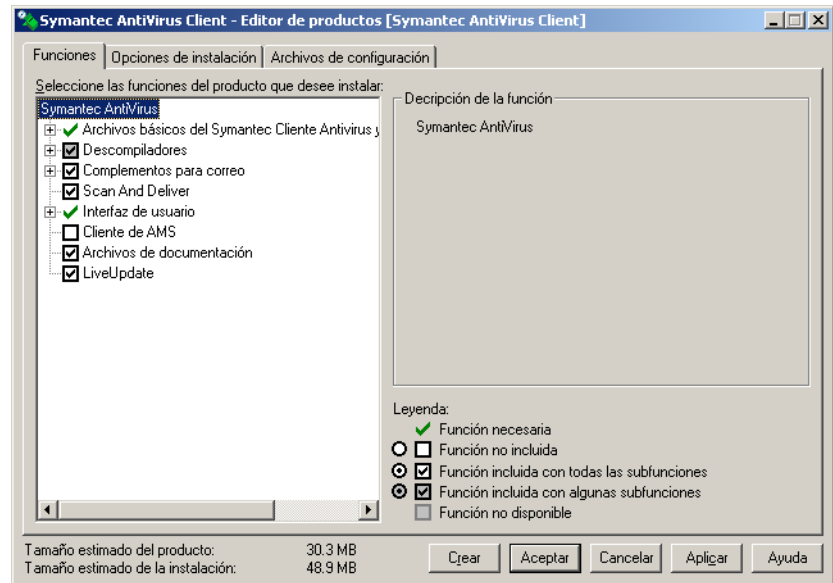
Symantec AntiVirus Client - Editor de productos [Symantec AntiVirus Client]

Funciones | Opciones de instalación | Archivos de configuración

Seleccione las funciones del producto que desee instalar:

Symantec AntiVirus
Archivos básicos del Symantec Cliente Antivirus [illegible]
Descompiladores
Complementos para correo
Scan And Deliver
Interfaz de usuario
Cliente de AMS
Archivos de documentación
LiveUpdate

Decripción de la función
Symantec AntiVirus

Leyenda:
Función necesaria
Función no incluida
Función incluida con todas las subfunciones
Función incluida con algunas subfunciones
Función no disponible

Tamaño estimado del producto: 30.3 MB
Tamaño estimado de la instalación: 48.9 MB

Crear | Aceptar | Cancelar | Aplicar | Ayuda